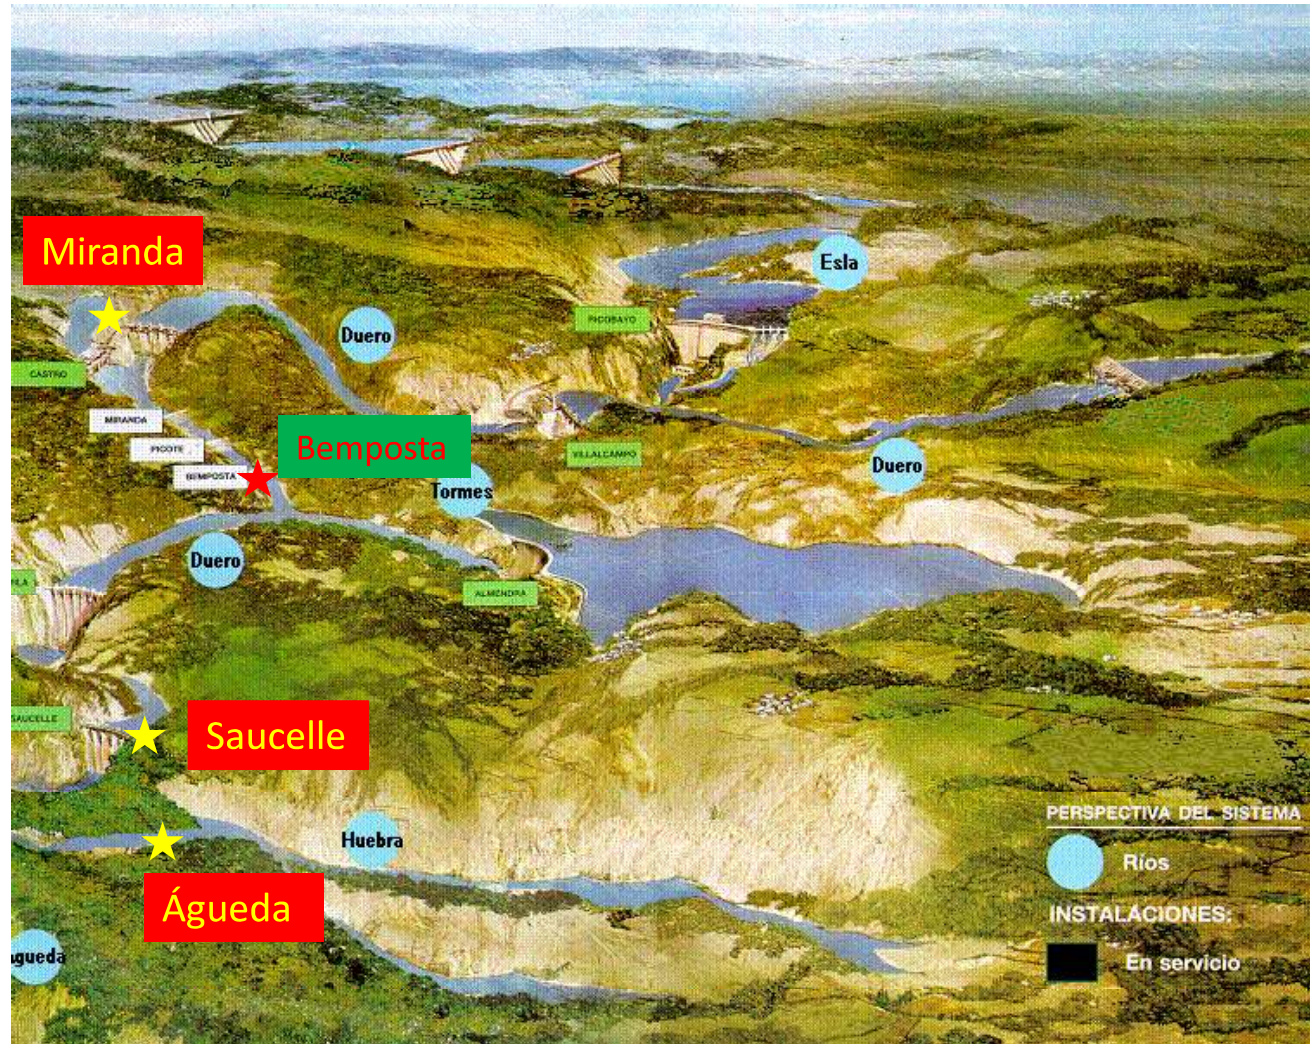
Miranda

Esla

Duero

RICOBAYO

CASTRO

MIRANDA

PICOTE

BEMPOSTA

Bemposta

Tormes

VILLALCAMPO

Duero

Duero

ALMENDRA

ALDEADAVILA

SAUCELLE

Saucelle

Huebra

Águeda

Águeda

PERSPECTIVA DEL SISTEMA

Ríos

INSTALACIONES:

En servicio